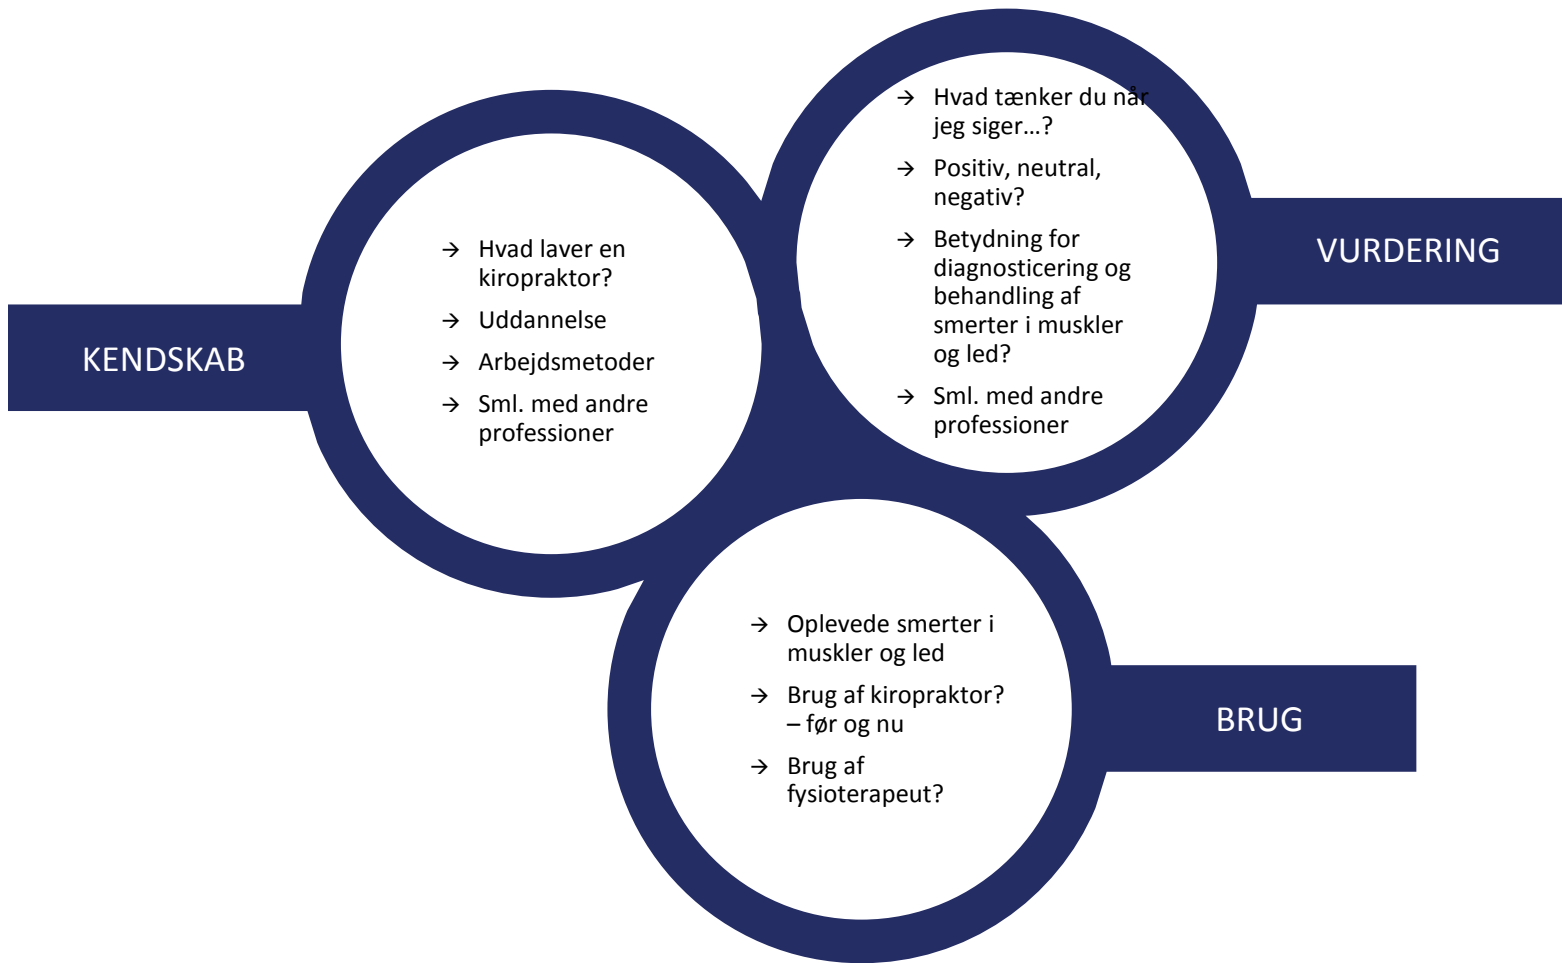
KENDSKAB

→ Hvad laver en kiropraktor?
→ Uddannelse
→ Arbejdsmetoder
→ Sml. med andre professioner

VURDERING

→ Hvad tænker du når jeg siger…?
→ Positiv, neutral, negativ?
→ Betydning for diagnosticering og behandling af smerter i muskler og led?
→ Sml. med andre professioner

BRUG

→ Oplevede smerter i muskler og led
→ Brug af kiropraktor? – før og nu
→ Brug af fysioterapeut?